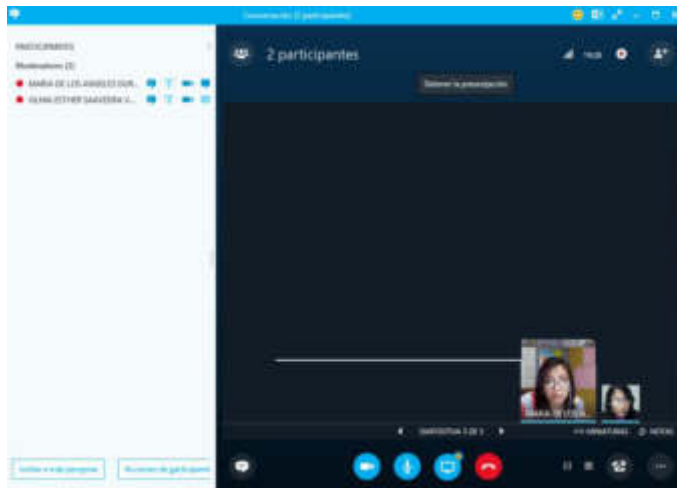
Conversación (2 participantes)

PARTICIPANTES

Moderadores (2)

MARIA DE LOS ANGELES DUR...

OLMA ESTHER SAAVEDRA V...

2 participantes

Detener la presentación

MARIA DE LOS...

DIAPOSITIVA 3 DE 3

MINIATURAS

NOTAS

Invitar a más personas

Acciones de participante